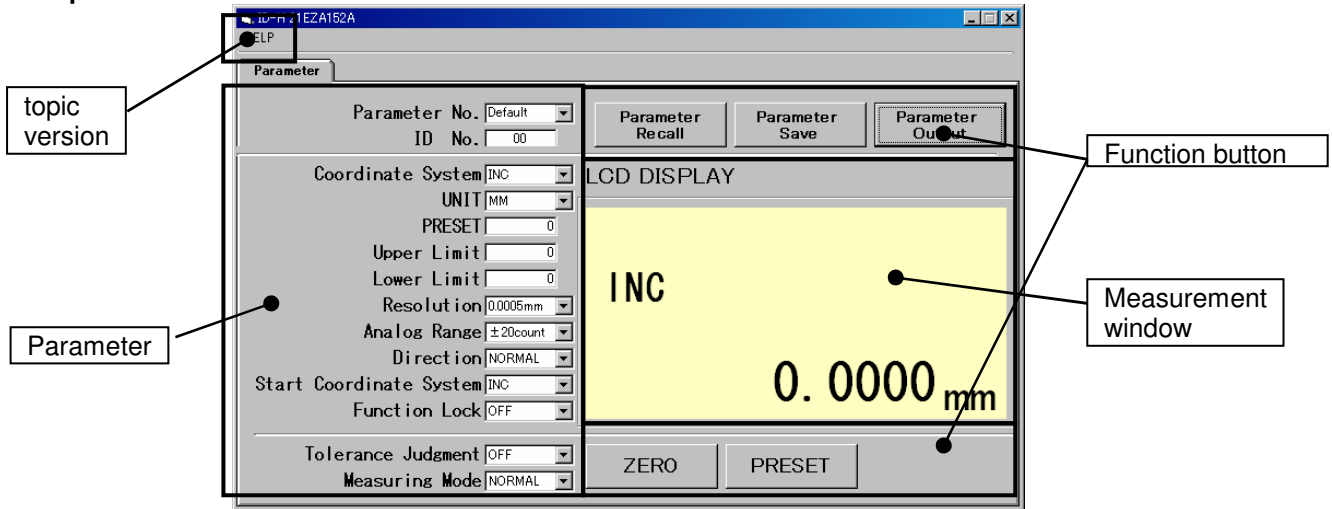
ID-H21EZA152A

ELP

Parameter

topic version

Parameter No. Default

ID No. 00

Parameter Recall

Parameter Save

Parameter Output

Function button

Coordinate System INC

UNIT MM

PRESET 0

Upper Limit 0

Lower Limit 0

Resolution 0.0005mm

Analog Range ±20count

Direction NORMAL

Start Coordinate System INC

Function Lock OFF

Tolerance Judgment OFF

Measuring Mode NORMAL

Parameter

LCD DISPLAY

INC

0.0000 mm

Measurement window

ZERO

PRESET